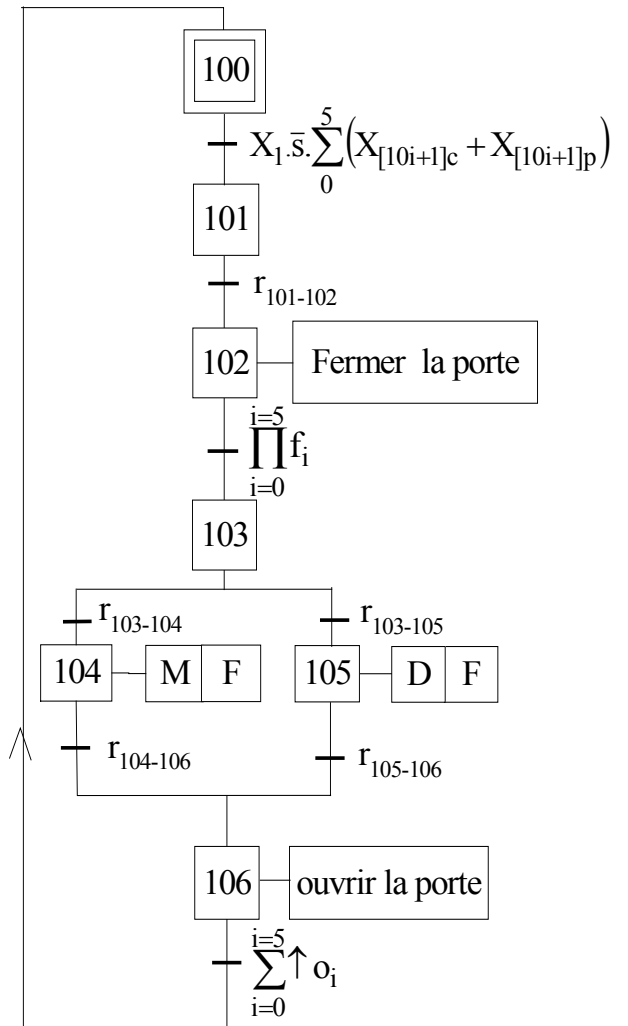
100

$X_1.\bar{s}.\sum_{0}^{5}\left(X_{[10i+1]c} + X_{[10i+1]p}\right)$

101

$r_{101\text{-}102}$

102

Fermer la porte

$\prod_{i=0}^{i=5} f_i$

103

$r_{103\text{-}104}$

$r_{103\text{-}105}$

104

M

F

105

D

F

$r_{104\text{-}106}$

$r_{105\text{-}106}$

106

ouvrir la porte

$\sum_{i=0}^{i=5} \uparrow o_i$